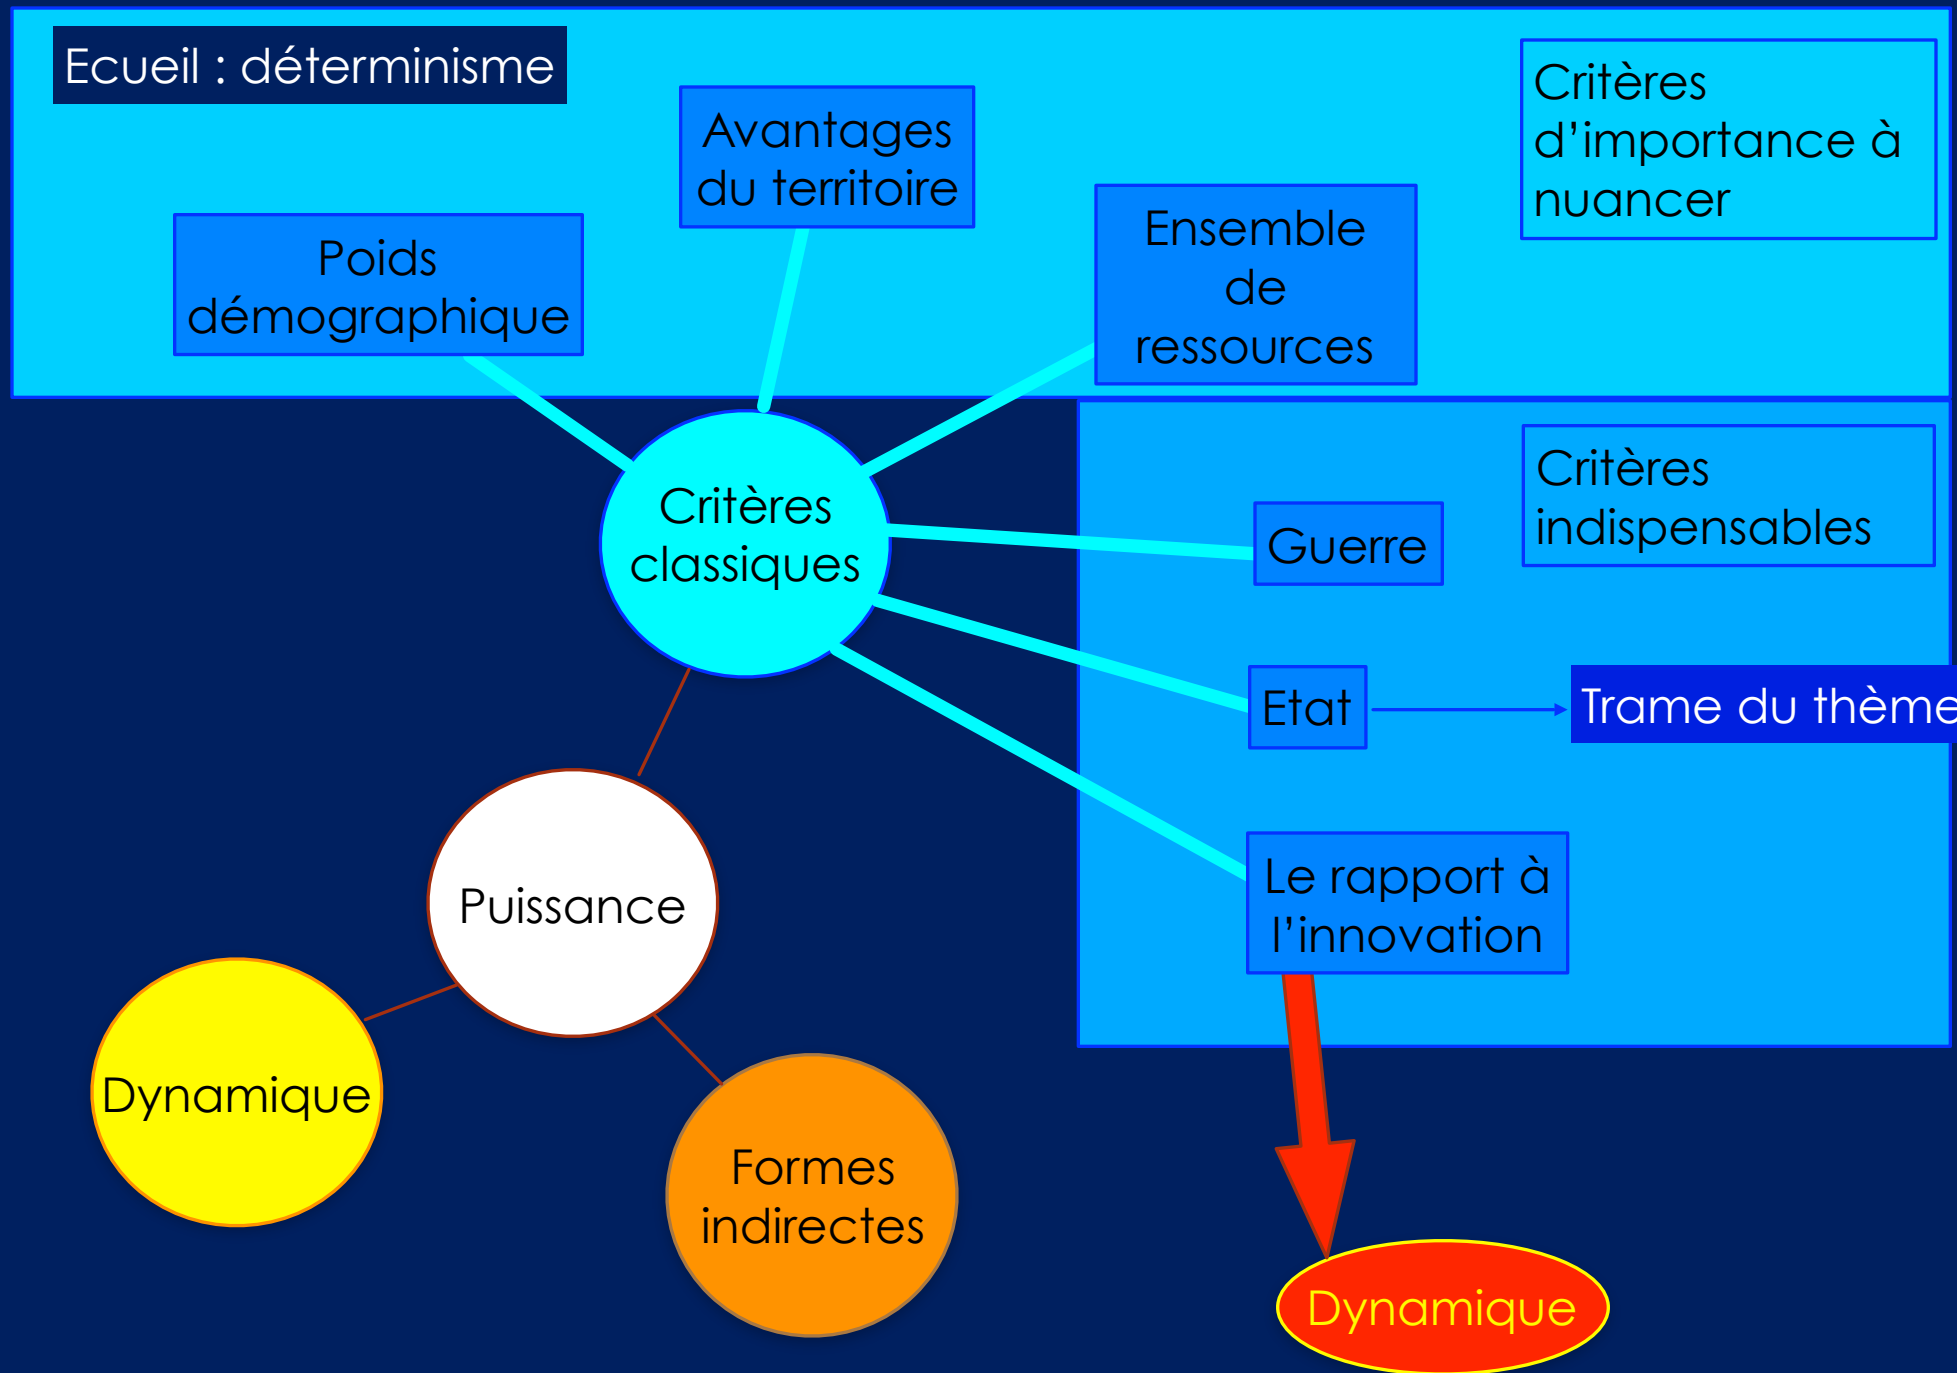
Ecueil : déterminisme

Avantages du territoire

Critères d'importance à nuancer

Poids démographique

Ensemble de ressources

Critères classiques

Guerre

Critères indispensables

Etat

Trame du thème

Le rapport à l'innovation

Puissance

Dynamique

Formes indirectes

Dynamique